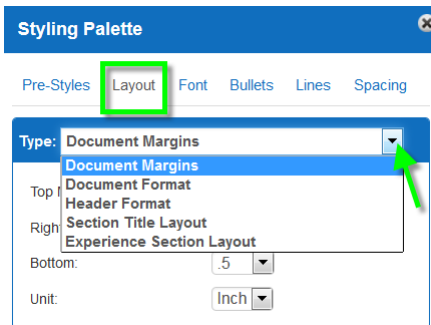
Styling Palette

Pre-Styles Layout Font Bullets Lines Spacing

Type: Document Margins

Document Margins
Document Format
Header Format
Section Title Layout
Experience Section Layout

Top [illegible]

Right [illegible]

Bottom: .5

Unit: Inch